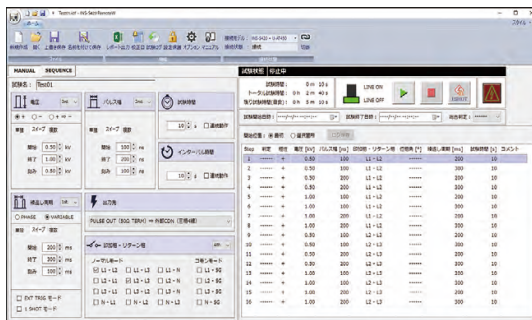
Test01.slf - NS-SeirRemoteW

ホーム

スタイル

MANUAL SEQUENCE

試験名： Test01

電圧

パルス幅

試験時間

インターバル時間

開始 0.50 kV

終了 1.00 kV

刻み 0.50 kV

開始 50 ns

終了 100 ns

刻み 50 ns

10 s

10 s

繰返し周期

出力先

PULSE OUT (50Ω TERM) ⇔ 外部CDN (三相4線)

印加相・リターン相

ノーマルモード

コモンモード

L1 - L2

L1 - L3

L2 - N

L1 - SG

L2 - SG

L3 - SG

N - SG

開始 200 ms

終了 200 ms

刻み 200 ms

EXT TRIG モード

1 SHOT モード

試験状態 停止中

試験時間： 0 m 10 s

トータル試験時間： 0 h 2 m 40 s

残り試験時間(推定)： 0 h 2 m 40 s

LINE ON

LINE OFF

DUMP

| Step | 判定 | 極性 | 電圧 [kV] | パルス幅 [ns] | 印加相・リターン相 | 位相角 [°] | 繰返し周期 [ms] | 試験時間 [s] | コメント |
|---|---|---|---|---|---|---|---|---|---|
| 1 | ------ | + | 0.50 | 50 | L1 - L2 | ------ | 200 | 10 | |
| 2 | ------ | + | 0.50 | 100 | L1 - L2 | ------ | 200 | 10 | |
| 3 | ------ | + | 1.00 | 50 | L1 - L2 | ------ | 200 | 10 | |
| 4 | ------ | + | 1.00 | 100 | L1 - L2 | ------ | 200 | 10 | |
| 5 | ------ | + | 0.50 | 50 | L1 - L2 | ------ | 200 | 10 | |
| 6 | ------ | + | 0.50 | 100 | L1 - L2 | ------ | 200 | 10 | |
| 7 | ------ | + | 1.00 | 50 | L1 - L2 | ------ | 200 | 10 | |
| 8 | ------ | + | 1.00 | 100 | L1 - L2 | ------ | 200 | 10 | |
| 9 | ------ | + | 0.50 | 50 | L1 - L2 | ------ | 200 | 10 | |
| 10 | ------ | + | 0.50 | 100 | L1 - L2 | ------ | 200 | 10 | |
| 11 | ------ | + | 1.00 | 50 | L1 - L2 | ------ | 200 | 10 | |
| 12 | ------ | + | 1.00 | 100 | L1 - L2 | ------ | 200 | 10 | |
| 13 | ------ | + | 0.50 | 50 | L1 - L2 | ------ | 200 | 10 | |
| 14 | ------ | + | 0.50 | 100 | L1 - L2 | ------ | 200 | 10 | |
| 15 | ------ | + | 1.00 | 50 | L1 - L2 | ------ | 200 | 10 | |
| 16 | ------ | + | 1.00 | 100 | L1 - L2 | ------ | 200 | 10 | |